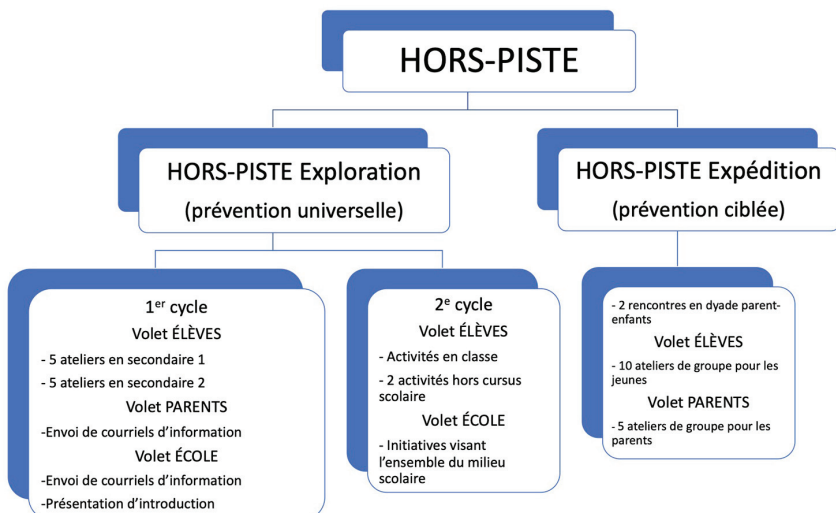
HORS-PISTE

HORS-PISTE Exploration
(prévention universelle)

HORS-PISTE Expédition
(prévention ciblée)

1$^{er}$ cycle
Volet ÉLÈVES
- 5 ateliers en secondaire 1
- 5 ateliers en secondaire 2
Volet PARENTS
-Envoi de courriels d'information
Volet ÉCOLE
-Envoi de courriels d'information
-Présentation d'introduction

2$^{e}$ cycle
Volet ÉLÈVES
- Activités en classe
- 2 activités hors cursus scolaire
Volet ÉCOLE
- Initiatives visant l'ensemble du milieu scolaire

- 2 rencontres en dyade parent-enfants
Volet ÉLÈVES
- 10 ateliers de groupe pour les jeunes
Volet PARENTS
- 5 ateliers de groupe pour les parents